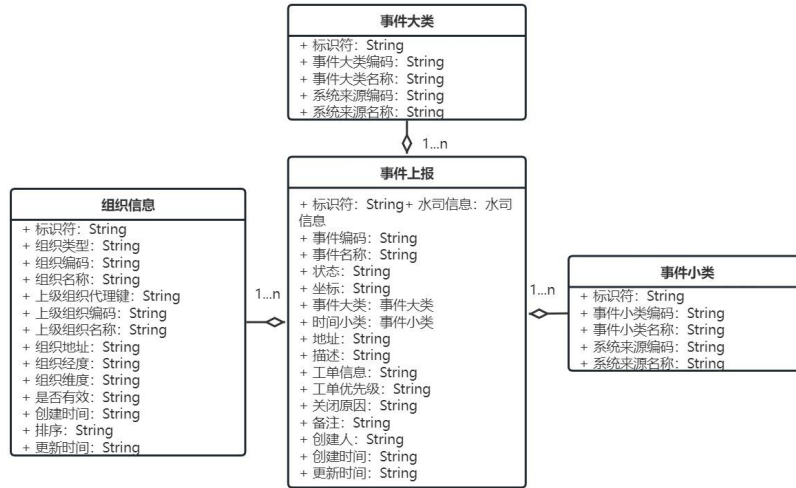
事件大类

+ 标识符：String
+ 事件大类编码：String
+ 事件大类名称：String
+ 系统来源编码：String
+ 系统来源名称：String

1...n

事件上报

+ 标识符：String+ 水司信息：水司信息
+ 事件编码：String
+ 事件名称：String
+ 状态：String
+ 坐标：String
+ 事件大类：事件大类
+ 时间小类：事件小类
+ 地址：String
+ 描述：String
+ 工单信息：String
+ 工单优先级：String
+ 关闭原因：String
+ 备注：String
+ 创建人：String
+ 创建时间：String
+ 更新时间：String

组织信息

+ 标识符：String
+ 组织类型：String
+ 组织编码：String
+ 组织名称：String
+ 上级组织代理键：String
+ 上级组织编码：String
+ 上级组织名称：String
+ 组织地址：String
+ 组织经度：String
+ 组织维度：String
+ 是否有效：String
+ 创建时间：String
+ 排序：String
+ 更新时间：String

1...n

1...n

事件小类

+ 标识符：String
+ 事件小类编码：String
+ 事件小类名称：String
+ 系统来源编码：String
+ 系统来源名称：String